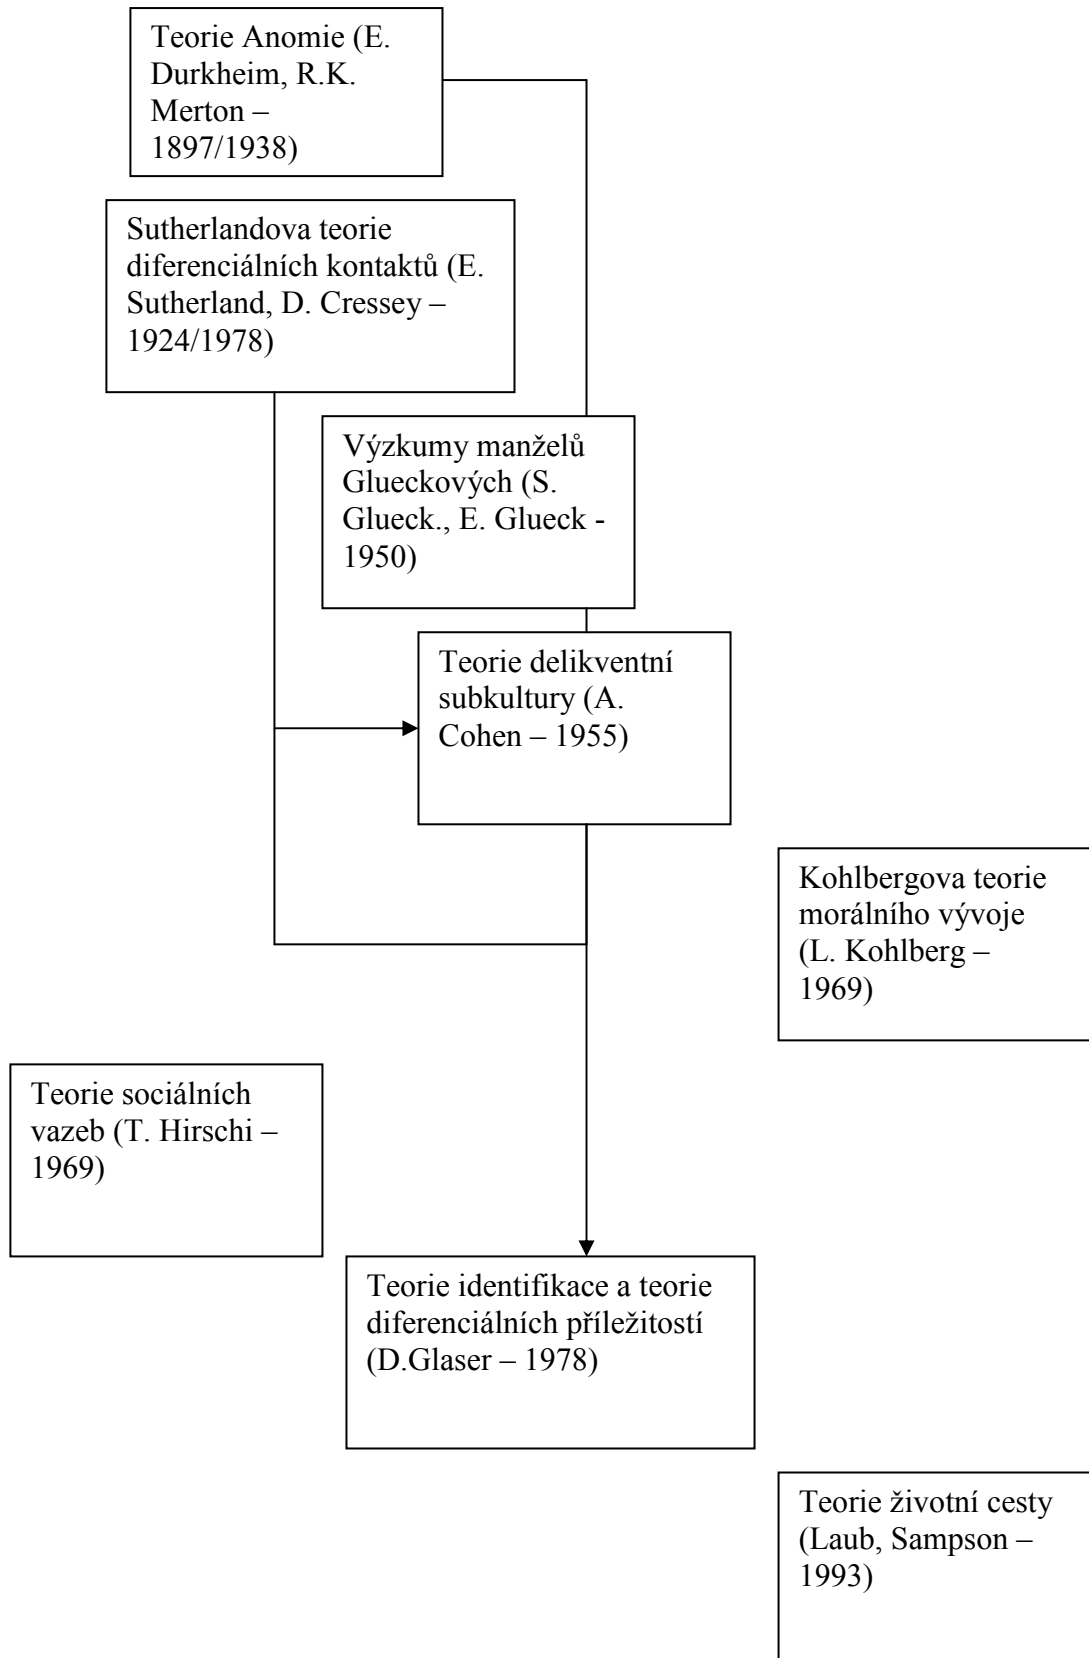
Teorie Anomie (E. Durkheim, R.K. Merton – 1897/1938)

Sutherlandova teorie diferenciálních kontaktů (E. Sutherland, D. Cressey – 1924/1978)

Výzkumy manželů Glueckových (S. Glueck., E. Glueck - 1950)

Teorie delikventní subkultury (A. Cohen – 1955)

Kohlbergova teorie morálního vývoje (L. Kohlberg – 1969)

Teorie sociálních vazeb (T. Hirschi – 1969)

Teorie identifikace a teorie diferenciálních příležitostí (D.Glaser – 1978)

Teorie životní cesty (Laub, Sampson – 1993)